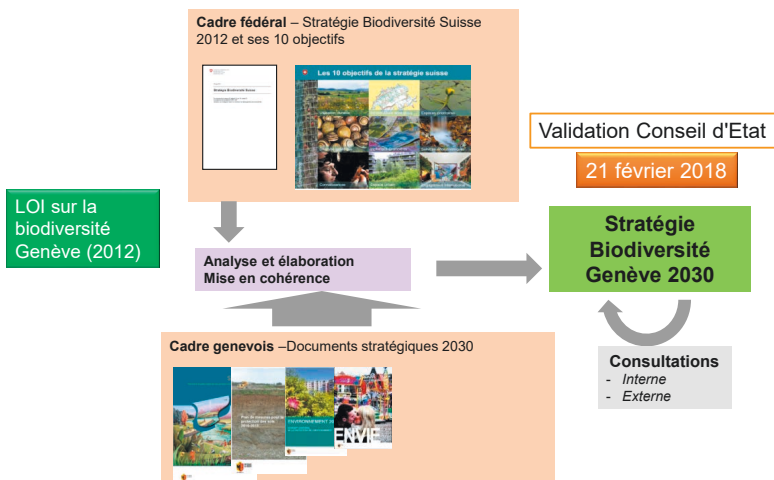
**Cadre fédéral** – Stratégie Biodiversité Suisse 2012 et ses 10 objectifs

Stratégie Biodiversité Suisse

Les 10 objectifs de la stratégie suisse

Validation Conseil d'Etat

21 février 2018

LOI sur la biodiversité Genève (2012)

**Analyse et élaboration**
**Mise en cohérence**

**Stratégie Biodiversité Genève 2030**

**Cadre genevois** –Documents stratégiques 2030

Plan de mesures pour la protection des sols

ENVIRONNEMENT

ENVIE

**Consultations**
- *Interne*
- *Externe*